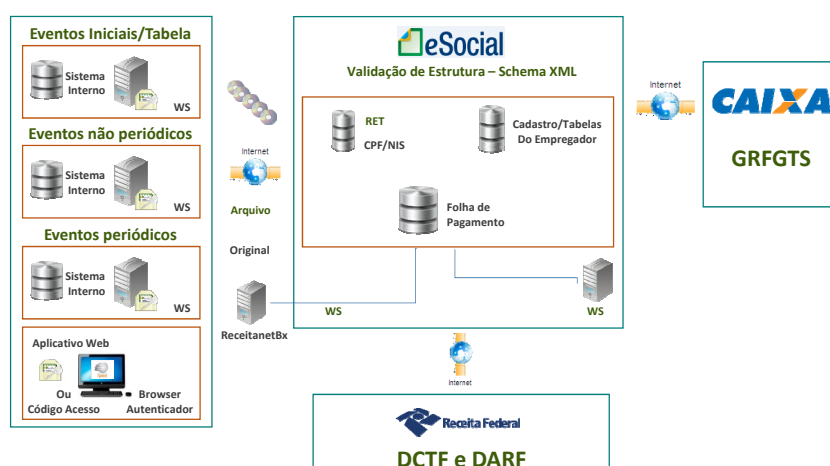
Eventos Iniciais/Tabela

Sistema Interno

WS

Eventos não periódicos

Sistema Interno

WS

Eventos periódicos

Sistema Interno

WS

Aplicativo Web

Ou Código Acesso

Browser Autenticador

Internet

Arquivo

Original

ReceitanetBx

WS

eSocial

Validação de Estrutura – Schema XML

RET

CPF/NIS

Cadastro/Tabelas Do Empregador

Folha de Pagamento

WS

Internet

Internet

CAIXA

GRFGTS

Receita Federal

DCTF e DARF